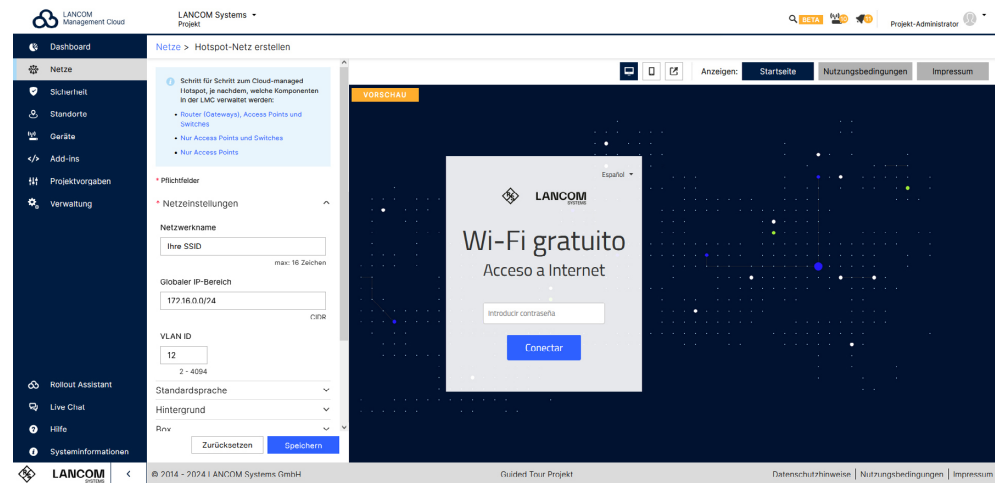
LANCOM Management Cloud

LANCOM Systems
Projekt

BETA

Projekt-Administrator

Dashboard
Netze
Sicherheit
Standorte
Geräte
Add-ins
Projektvorgaben
Verwaltung

Rollout Assistant
Live Chat
Hilfe
Systeminformationen

LANCOM SYSTEMS

Netze > Hotspot-Netz erstellen

Schritt für Schritt zum Cloud-managed Hotspot, je nachdem, welche Komponenten in der LMC verwaltet werden:

• Router (Gateways), Access Points und Switches
• Nur Access Points und Switches
• Nur Access Points

* Pflichtfelder

* Netzeinstellungen

Netzwerkname
Ihre SSID
max: 16 Zeichen

Globaler IP-Bereich
172.16.0.0/24
CIDR

VLAN ID
12
2 - 4094

Standardsprache
Hintergrund
Box

Zurücksetzen
Speichern

Anzeigen: Startseite | Nutzungsbedingungen | Impressum

VORSCHAU

Español

LANCOM SYSTEMS

Wi-Fi gratuito
Acceso a Internet

Introducir contraseña

Conectar

© 2014 - 2024 LANCOM Systems GmbH
Guided Tour Projekt
Datenschutzhinweise | Nutzungsbedingungen | Impressum